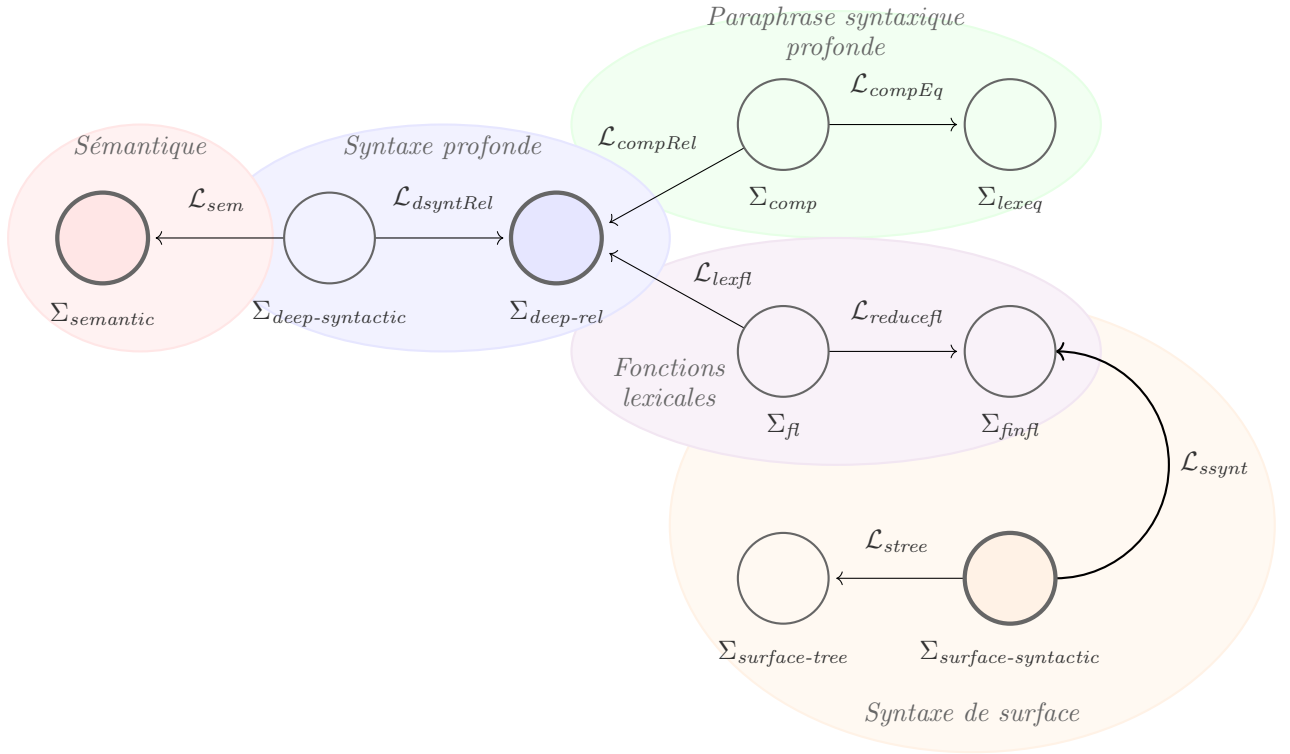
Paraphrase syntaxique profonde

$\mathcal{L}_{compEq}$

$\mathcal{L}_{compRel}$

$\Sigma_{comp}$

$\Sigma_{lexeq}$

Sémantique

Syntaxe profonde

$\mathcal{L}_{sem}$

$\mathcal{L}_{dsyntRel}$

$\Sigma_{semantic}$

$\Sigma_{deep\text{-}syntactic}$

$\Sigma_{deep\text{-}rel}$

$\mathcal{L}_{lexfl}$

$\mathcal{L}_{reducefl}$

Fonctions lexicales

$\Sigma_{fl}$

$\Sigma_{finfl}$

$\mathcal{L}_{ssynt}$

$\mathcal{L}_{stree}$

$\Sigma_{surface\text{-}tree}$

$\Sigma_{surface\text{-}syntactic}$

Syntaxe de surface